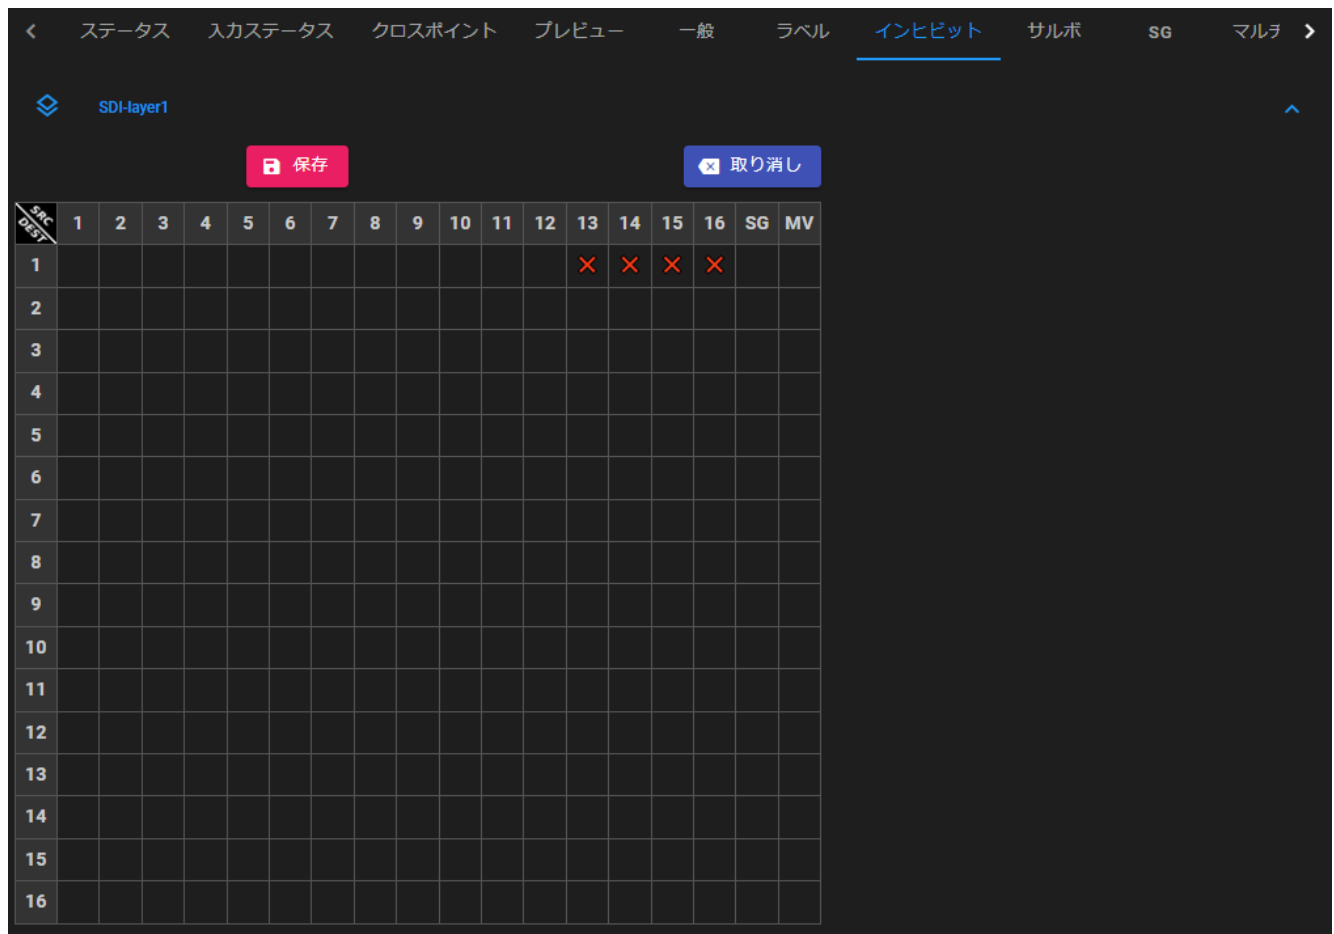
ステータス 入力ステータス クロスポイント プレビュー 一般 ラベル インヒビット サルボ SG マルチ

SDI-layer1

保存

取り消し

| SRC DEST | 1 | 2 | 3 | 4 | 5 | 6 | 7 | 8 | 9 | 10 | 11 | 12 | 13 | 14 | 15 | 16 | SG | MV |
|---|---|---|---|---|---|---|---|---|---|---|---|---|---|---|---|---|---|---|
| 1 | | | | | | | | | | | | | × | × | × | × | | |
| 2 | | | | | | | | | | | | | | | | | | |
| 3 | | | | | | | | | | | | | | | | | | |
| 4 | | | | | | | | | | | | | | | | | | |
| 5 | | | | | | | | | | | | | | | | | | |
| 6 | | | | | | | | | | | | | | | | | | |
| 7 | | | | | | | | | | | | | | | | | | |
| 8 | | | | | | | | | | | | | | | | | | |
| 9 | | | | | | | | | | | | | | | | | | |
| 10 | | | | | | | | | | | | | | | | | | |
| 11 | | | | | | | | | | | | | | | | | | |
| 12 | | | | | | | | | | | | | | | | | | |
| 13 | | | | | | | | | | | | | | | | | | |
| 14 | | | | | | | | | | | | | | | | | | |
| 15 | | | | | | | | | | | | | | | | | | |
| 16 | | | | | | | | | | | | | | | | | | |